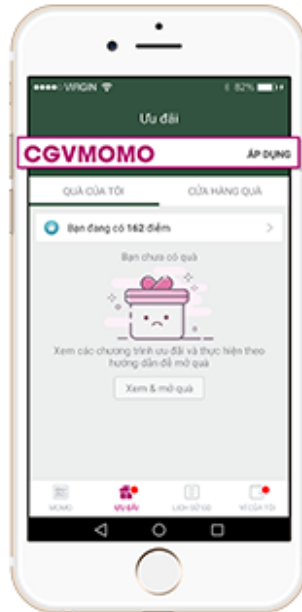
VIRGIN
82%
Ưu đãi
CGVMOMO
ÁP DỤNG
QUÀ CỦA TÔI
CỬA HÀNG QUÀ
Bạn đang có 162 điểm
Bạn chưa có quà
Xem các chương trình ưu đãi và thực hiện theo hướng dẫn để mở quà
Xem & mở quà
MOMO
ƯU ĐÃI
LỊCH SỬ GD
VÍ CỦA TÔI